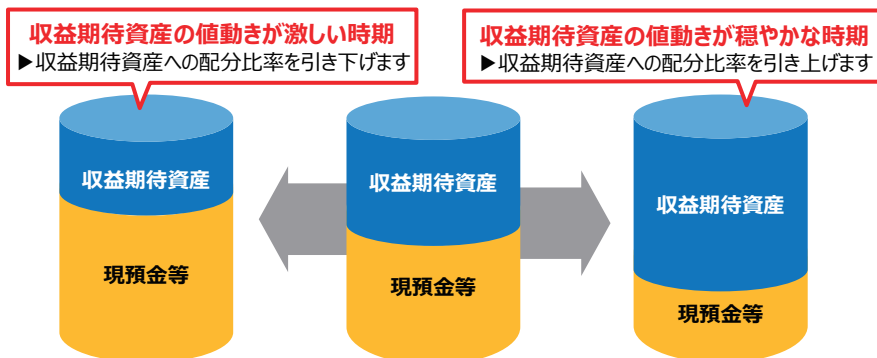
収益期待資産の値動きが激しい時期
▶収益期待資産への配分比率を引き下げます

収益期待資産の値動きが穏やかな時期
▶収益期待資産への配分比率を引き上げます

収益期待資産

現預金等

収益期待資産

現預金等

収益期待資産

現預金等